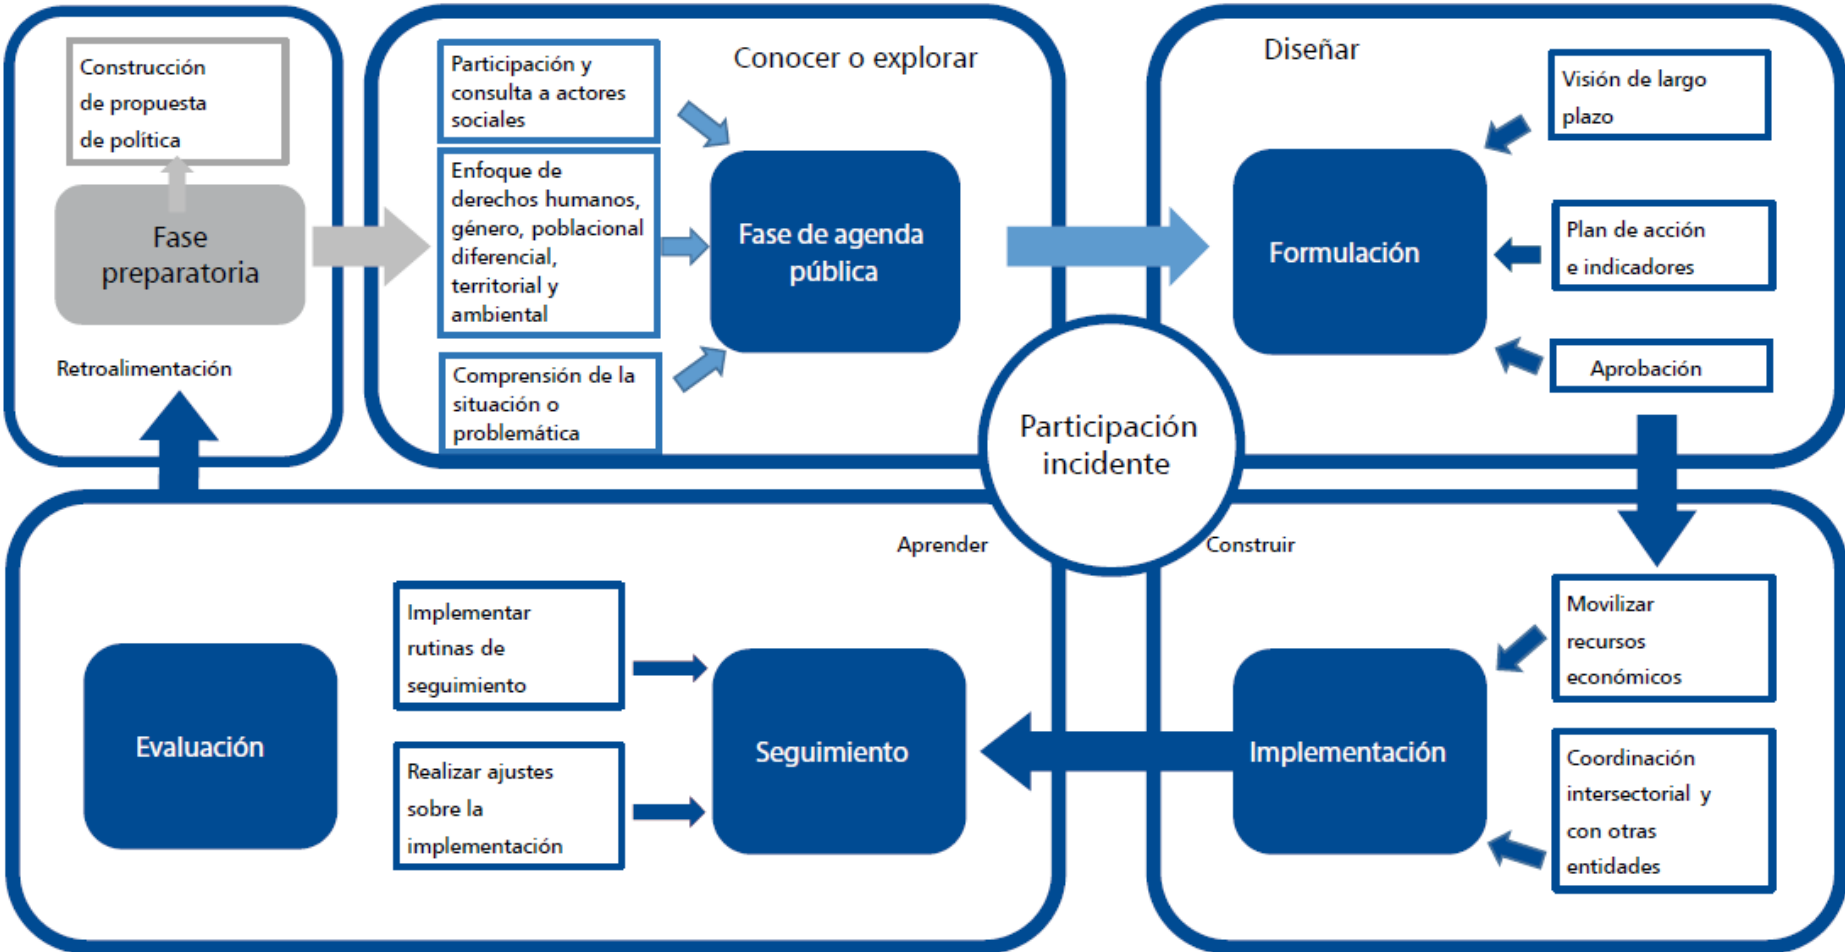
Construcción de propuesta de política

Fase preparatoria

Retroalimentación

Participación y consulta a actores sociales

Conocer o explorar

Enfoque de derechos humanos, género, poblacional diferencial, territorial y ambiental

Fase de agenda pública

Comprensión de la situación o problemática

Diseñar

Visión de largo plazo

Formulación

Plan de acción e indicadores

Aprobación

Participación incidente

Aprender

Construir

Movilizar recursos económicos

Implementar rutinas de seguimiento

Evaluación

Seguimiento

Implementación

Realizar ajustes sobre la implementación

Coordinación intersectorial y con otras entidades